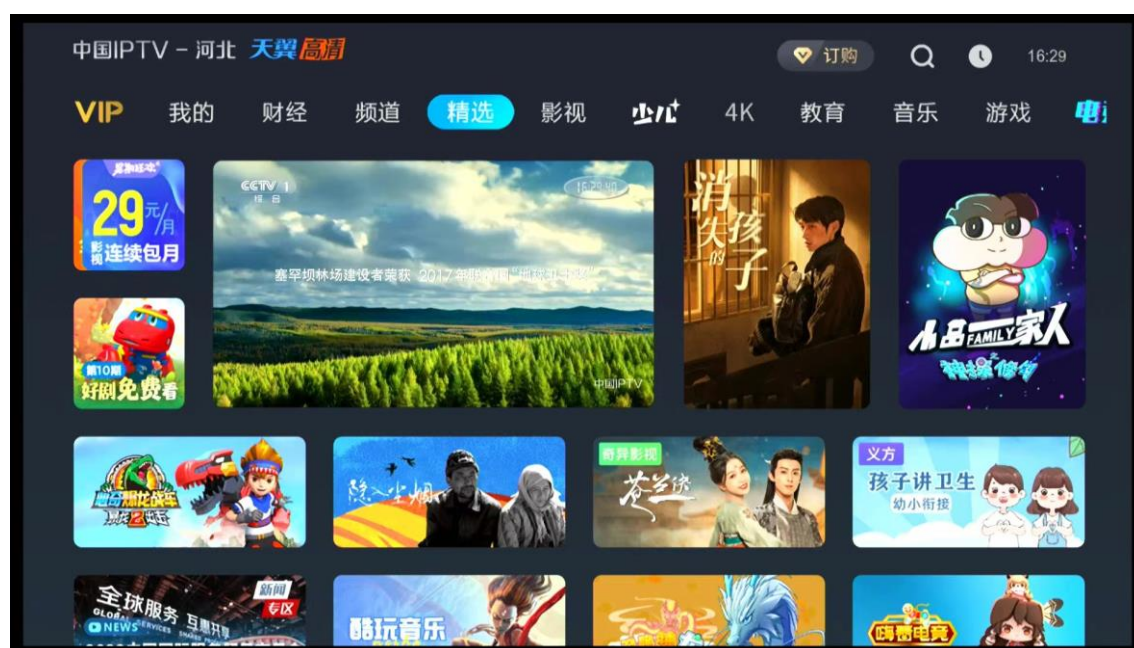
中国IPTV - 河北 天翼高清

订购

16:29

VIP 我的 财经 频道 精选 影视 少儿 4K 教育 音乐 游戏 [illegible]

29元/月
影视 连续包月

第10期
好剧免费看

CCTV 1
综合

塞罕坝林场建设者荣获 2017 年联合国"地球卫士奖"

中国IPTV

消失的孩子

小品一家人 FAMILY
神探修修

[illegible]

隐入尘烟

奇异影视
苍兰诀

义方
孩子讲卫生
幼小衔接

全球服务 互惠共享
NEWS
新闻专区

酷玩音乐

嗨营电竞